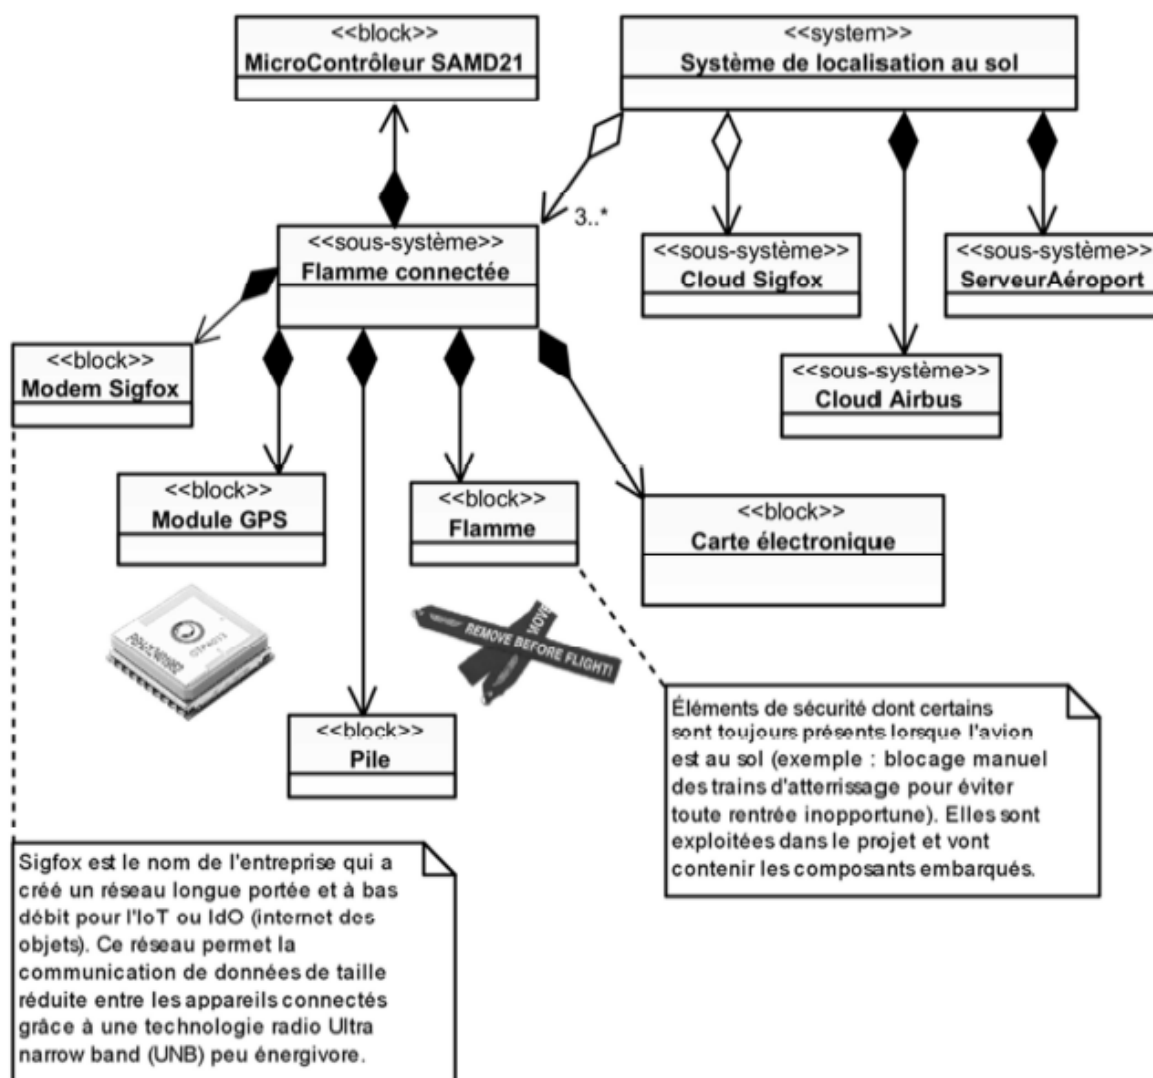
<<block>>
MicroContrôleur SAMD21

<<system>>
Système de localisation au sol

3..*

<<sous-système>>
Flamme connectée

<<sous-système>>
Cloud Sigfox

<<sous-système>>
ServeurAéroport

<<sous-système>>
Cloud Airbus

<<block>>
Modem Sigfox

<<block>>
Module GPS

<<block>>
Flamme

<<block>>
Carte électronique

REMOVE BEFORE FLIGHT!

MOV

<<block>>
Pile

Éléments de sécurité dont certains sont toujours présents lorsque l'avion est au sol (exemple : blocage manuel des trains d'atterrissage pour éviter toute rentrée inopportune). Elles sont exploitées dans le projet et vont contenir les composants embarqués.

Sigfox est le nom de l'entreprise qui a créé un réseau longue portée et à bas débit pour l'IoT ou IdO (internet des objets). Ce réseau permet la communication de données de taille réduite entre les appareils connectés grâce à une technologie radio Ultra narrow band (UNB) peu énergivore.